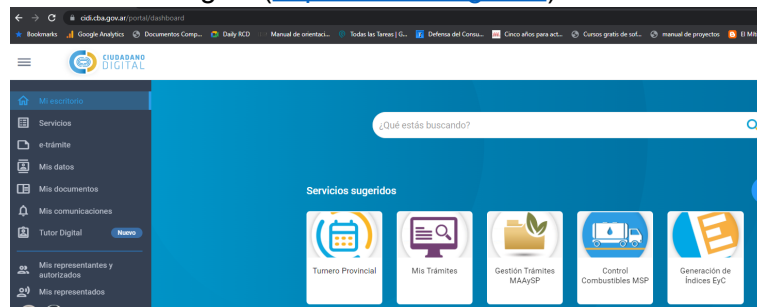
cidi.cba.gov.ar/portal/dashboard

Bookmarks Google Analytics Documentos Comp... Daily RCD Manual de orientaci... Todas las Tareas | G... Defensa del Consu... Cinco años para act... Cursos gratis de sof... manual de proyectos El Mit

CIUDADANO DIGITAL

Mi escritorio
Servicios
e-trámite
Mis datos
Mis documentos
Mis comunicaciones
Tutor Digital Nuevo
Mis representantes y autorizados
Mis representados

¿Qué estás buscando?

Servicios sugeridos

Turnero Provincial
Mis Trámites
Gestión Trámites MAAySP
Control Combustibles MSP
Generación de Índices EyC